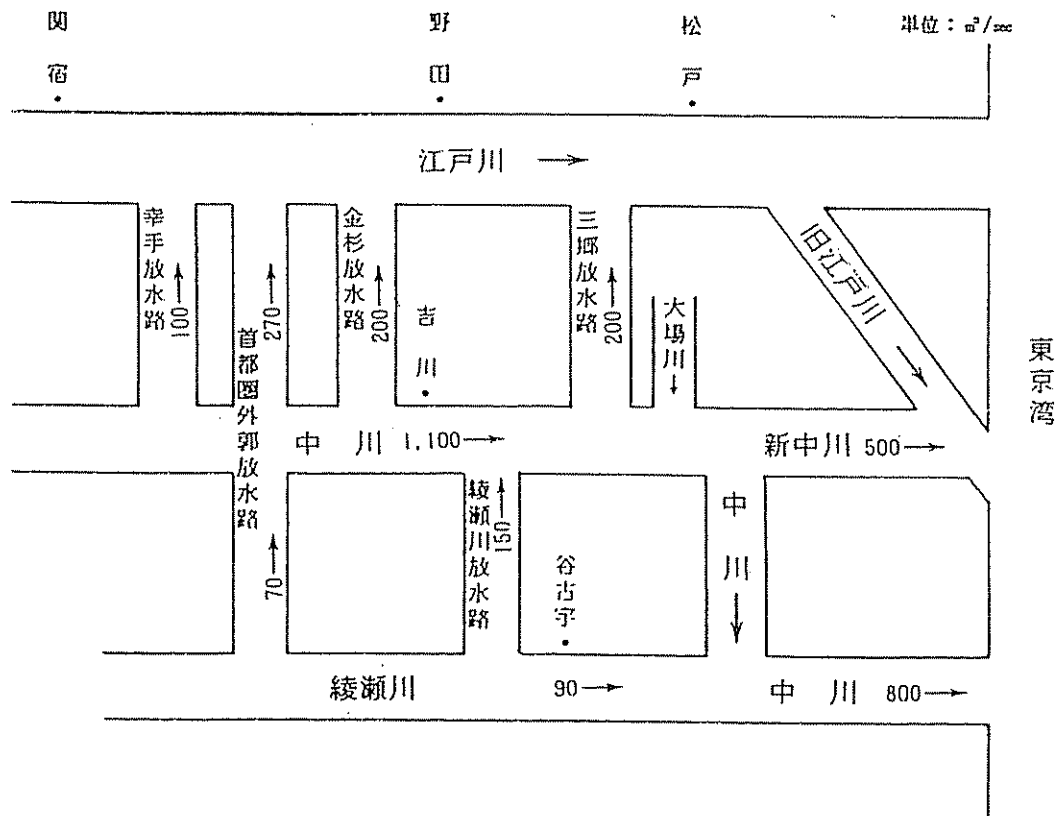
関宿

野田

松戸

単位：$m^3/sec$

江戸川 →

幸手放水路 100

首都圏外郭放水路 270

金杉放水路 200

吉川

三郷放水路 200

大場川

旧江戸川

東京湾

中川 1,100

新中川 500

70

綾瀬川放水路 150

谷古宇

中川

綾瀬川

90

中川 800